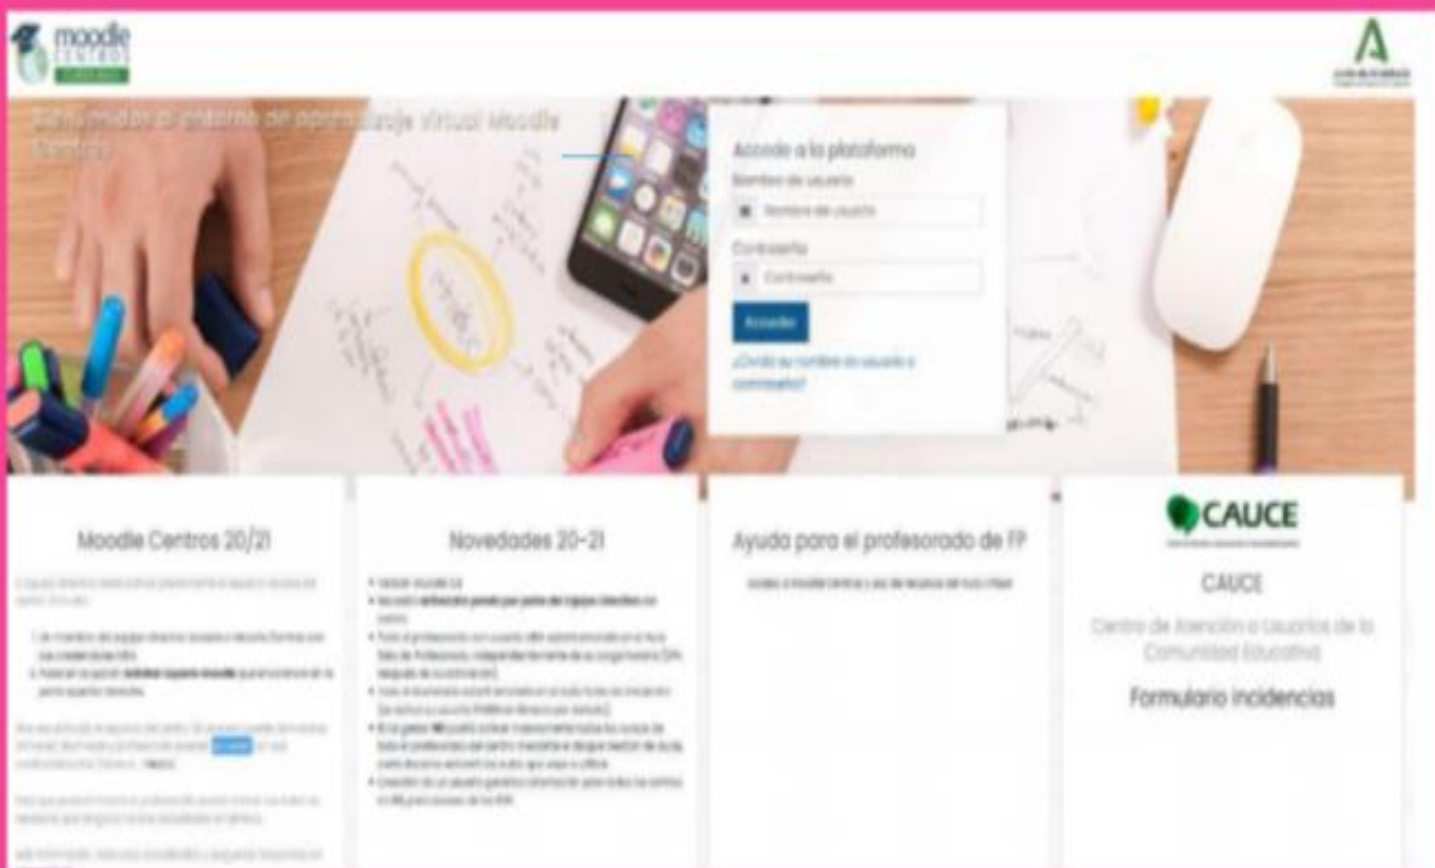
moodle CENTROS

Bienvenido/a al entorno de aprendizaje virtual Moodle Centros

Accede a la plataforma

Nombre de usuario

Nombre de usuario

Contraseña

Contraseña

Acceder

¿Olvidó su nombre de usuario o contraseña?

Moodle Centros 20/21

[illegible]

Novedades 20-21

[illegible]

Ayuda para el profesorado de FP

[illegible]

CAUCE

CAUCE

Centro de Atención a Usuarios de la Comunidad Educativa

Formulario incidencias